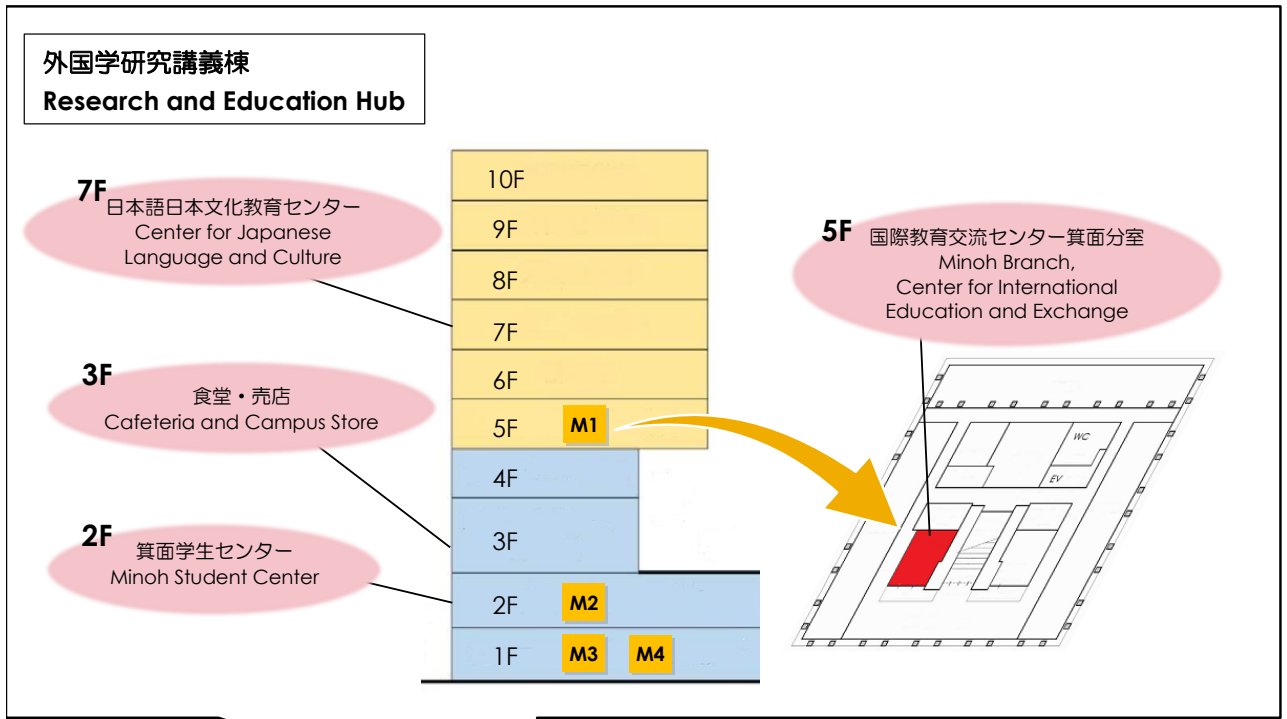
外国学研究講義棟
Research and Education Hub

7F
日本語日本文化教育センター
Center for Japanese Language and Culture

3F
食堂・売店
Cafeteria and Campus Store

2F
箕面学生センター
Minoh Student Center

10F
9F
8F
7F
6F
5F M1
4F
3F
2F M2
1F M3 M4

5F
国際教育交流センター箕面分室
Minoh Branch, Center for International Education and Exchange

WC
EV